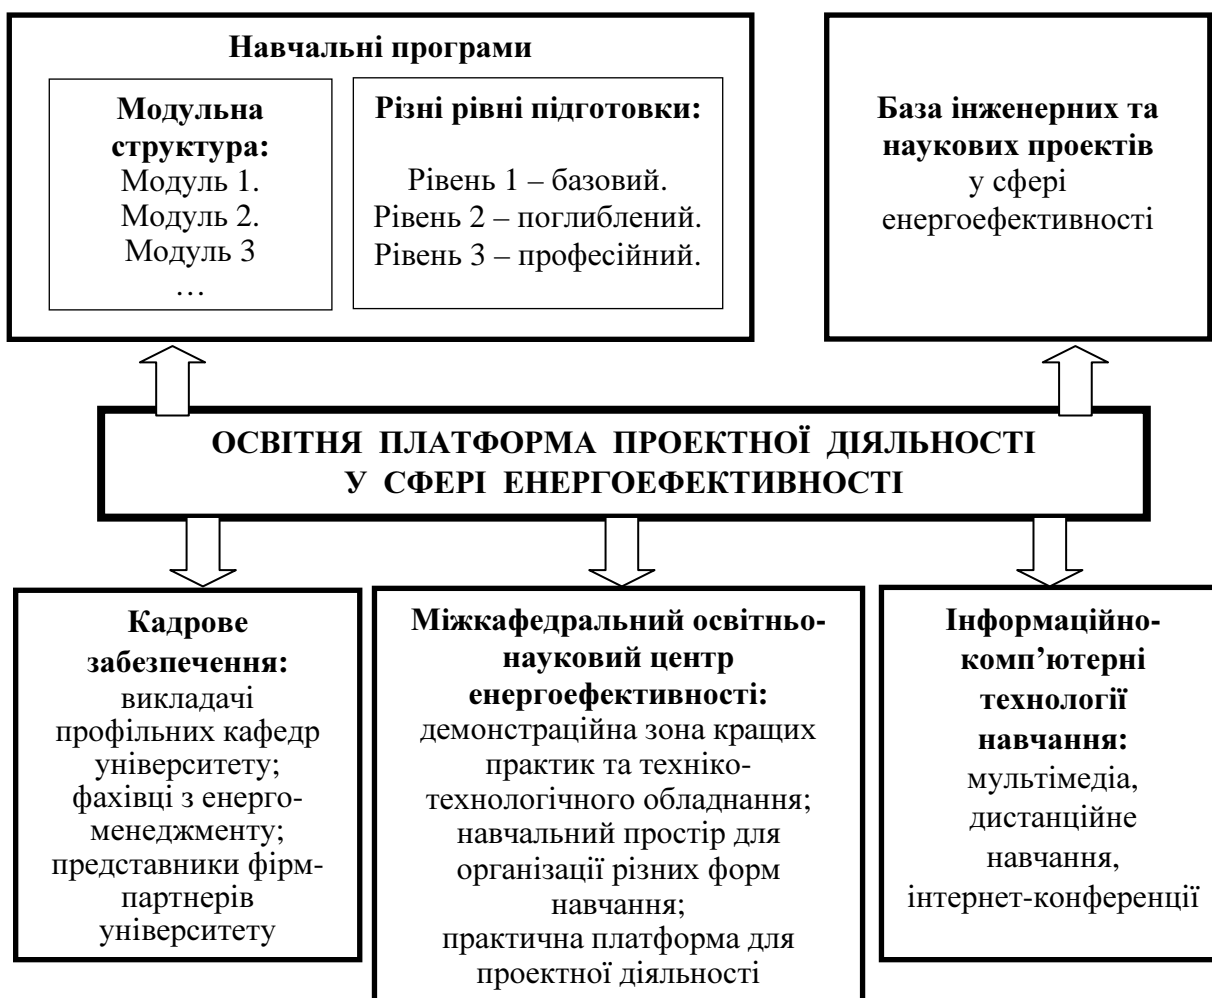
Навчальні програми

Модульна структура:
Модуль 1.
Модуль 2.
Модуль 3
…

Різні рівні підготовки:
Рівень 1 – базовий.
Рівень 2 – поглиблений.
Рівень 3 – професійний.

База інженерних та наукових проектів у сфері енергоефективності

ОСВІТНЯ ПЛАТФОРМА ПРОЕКТНОЇ ДІЯЛЬНОСТІ У СФЕРІ ЕНЕРГОЕФЕКТИВНОСТІ

Кадрове забезпечення:
викладачі профільних кафедр університету;
фахівці з енергоменеджменту;
представники фірм-партнерів університету

Міжкафедральний освітньо-науковий центр енергоефективності:
демонстраційна зона кращих практик та техніко-технологічного обладнання;
навчальний простір для організації різних форм навчання;
практична платформа для проектної діяльності

Інформаційно-комп'ютерні технології навчання:
мультімедіа,
дистанційне навчання,
інтернет-конференції